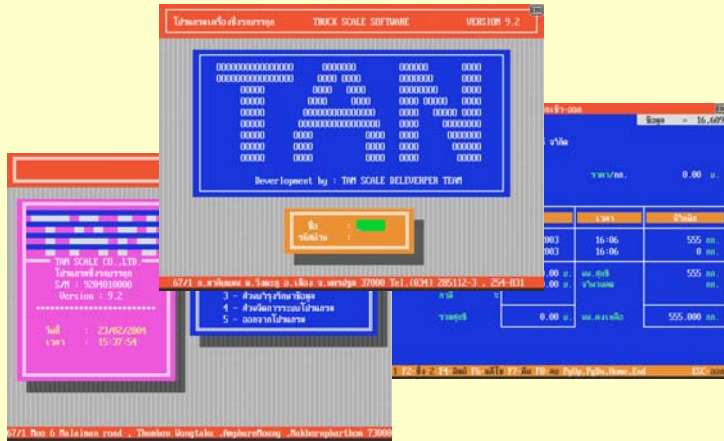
โปรแกรมเครื่องชั่งรถบรรทุก TRUCK SCALE SOFTWARE VERSION 9.2

Development by : TAM SCALE DELEVERPER TEAM

ชื่อ :
รหัสผ่าน :

67/1 ถ.มาลัยแมน ต.วังตะกู อ.เมือง จ.นครปฐม 73000 Tel.(034) 285112-3 , 254-031

TAM SCALE CO.,LTD.
โปรแกรมเครื่องชั่งรถบรรทุก
S/N : 9204010000
Version : 9.2

วันที่ : 23/02/2004
เวลา : 15:37:54

3 - ส่วนปรับปรุงรักษาข้อมูล
4 - ส่วนจัดการระบบโปรแกรม
5 - ออกจากโปรแกรม

67/1 Moo 6 Malaiman road , Thambon Wongtaku ,AmphureMoung ,Nakhornphathom 7300

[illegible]เข้า-ออก
น้ำหนัก = 16,60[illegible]
จำกัด
ราคา/กก. 0.00 บ.
เวลา น้ำหนัก
003 16:06 555 กก.
.00 บ. 16:06 0 กก.
.00 บ. นน.สุทธิ 555 กก.
.00 บ. จำนวนลด
ภาษี
รวมสุทธิ 0.00 บ. นน.คงเหลือ 555.000 กก.
F2-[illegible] F4-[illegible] F6-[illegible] F7-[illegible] F8-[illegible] PgUp,PgDn,Home,End ESC-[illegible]